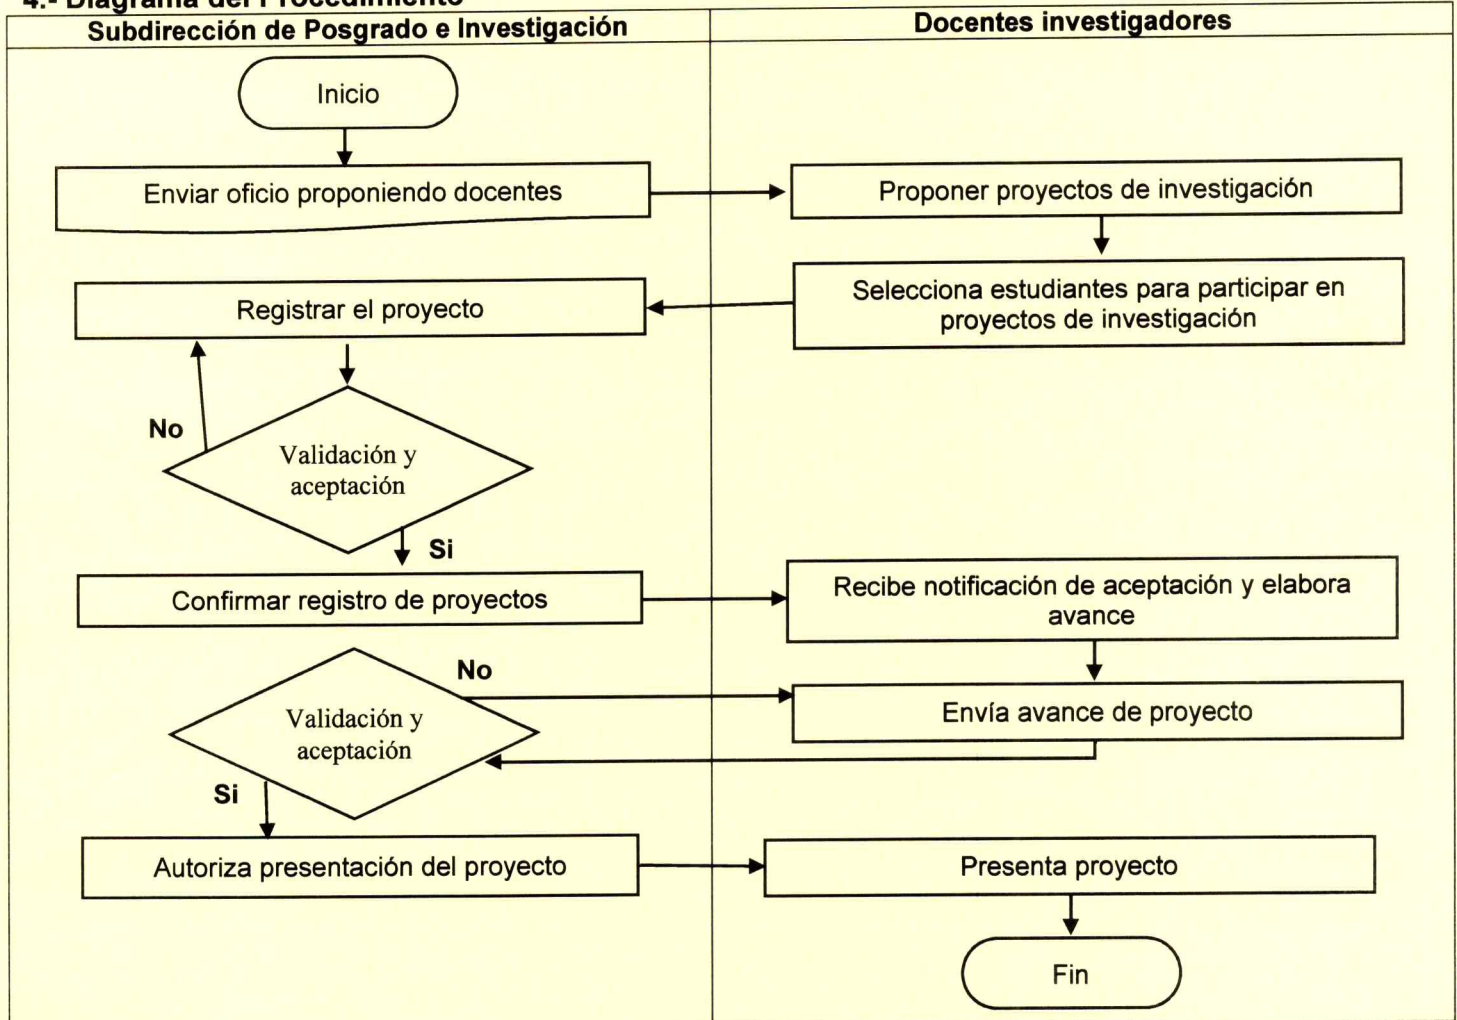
4.- Diagrama del Procedimiento

| Subdirección de Posgrado e Investigación | Docentes investigadores |
|---|---|

Inicio

Enviar oficio proponiendo docentes

Proponer proyectos de investigación

Selecciona estudiantes para participar en proyectos de investigación

Registrar el proyecto

No

Validación y aceptación

Si

Confirmar registro de proyectos

Recibe notificación de aceptación y elabora avance

No

Validación y aceptación

Envía avance de proyecto

Si

Autoriza presentación del proyecto

Presenta proyecto

Fin